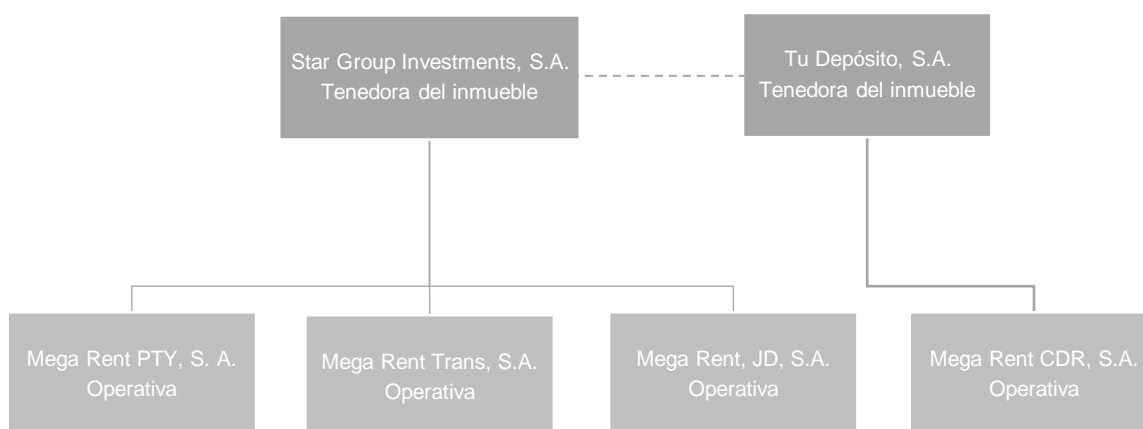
Star Group Investments, S.A.
Tenedora del inmueble

Tu Depósito, S.A.
Tenedora del inmueble

Mega Rent PTY, S. A.
Operativa

Mega Rent Trans, S.A.
Operativa

Mega Rent, JD, S.A.
Operativa

Mega Rent CDR, S.A.
Operativa